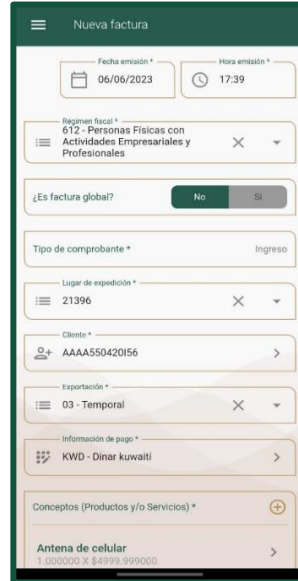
Nueva factura

Fecha emisión *
06/06/2023

Hora emisión *
17:39

Regimen fiscal *
612 - Personas Físicas con Actividades Empresariales y Profesionales

¿Es factura global?
No
Sí

Tipo de comprobante *
Ingreso

Lugar de expedición *
21396

Cliente *
AAAA550420I56

Exportación *
03 - Temporal

Información de pago *
KWD - Dinar kuwaiti

Conceptos (Productos y/o Servicios) *

Antena de celular
1.000000 X $4999.999000